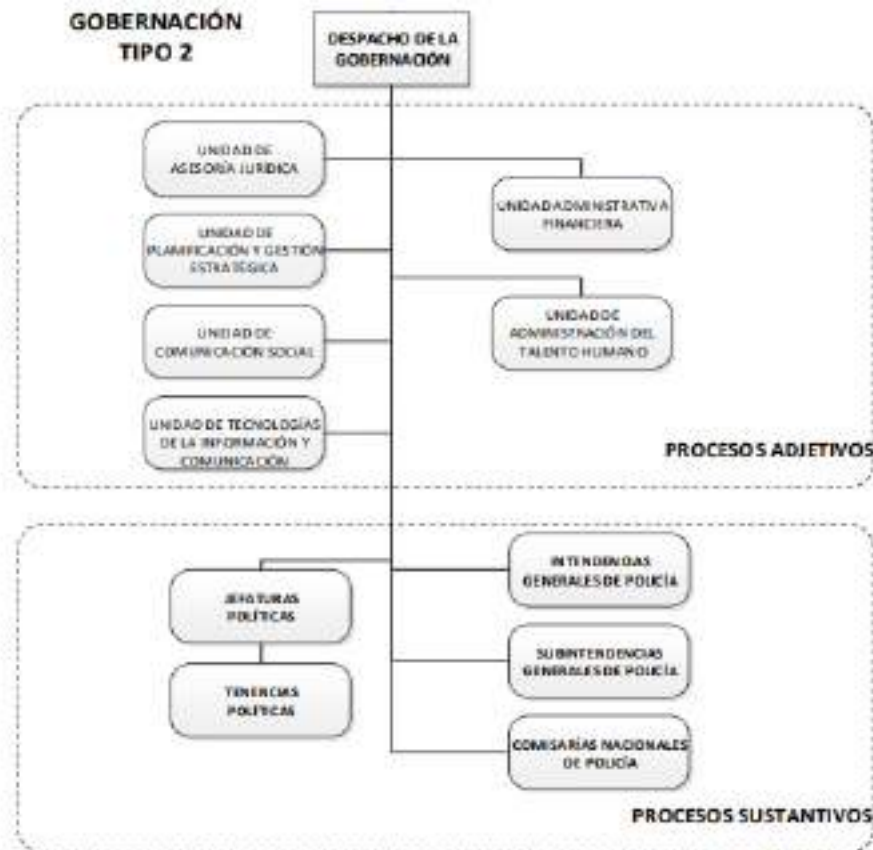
GOBERNACIÓN TIPO 2

DESPACHO DE LA GOBERNACIÓN

UNIDAD DE ASESORÍA JURÍDICA

UNIDAD ADMINISTRATIVA FINANCIERA

UNIDAD DE PLANIFICACIÓN Y GESTIÓN ESTRATÉGICA

UNIDAD DE ADMINISTRACIÓN DEL TALENTO HUMANO

UNIDAD DE COMUNICACIÓN SOCIAL

UNIDAD DE TECNOLOGÍAS DE LA INFORMACIÓN Y COMUNICACIÓN

PROCESOS ADJETIVOS

INTENDENCIAS GENERALES DE POLICÍA

JEFATURAS POLÍTICAS

SUBINTENDENCIAS GENERALES DE POLICÍA

TENENCIAS POLÍTICAS

COMISARÍAS NACIONALES DE POLICÍA

PROCESOS SUSTANTIVOS